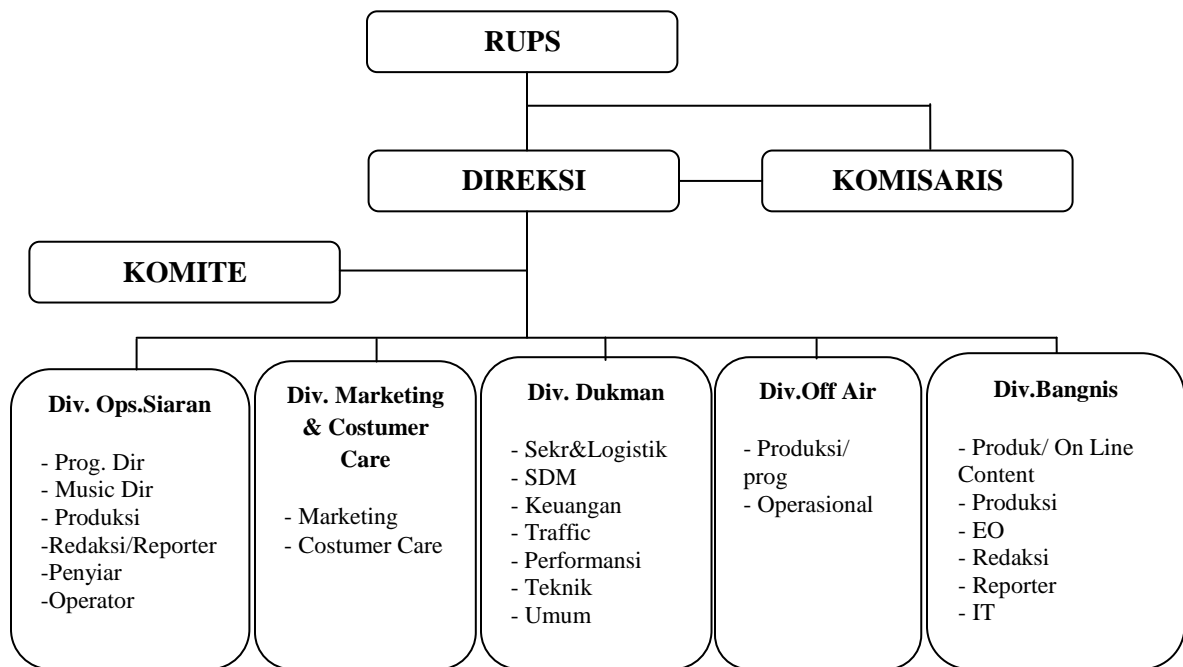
RUPS

DIREKSI

KOMISARIS

KOMITE

Div. Ops.Siaran

- Prog. Dir
- Music Dir
- Produksi
-Redaksi/Reporter
-Penyiar
-Operator

Div. Marketing & Costumer Care

- Marketing
- Costumer Care

Div. Dukman

- Sekr&Logistik
- SDM
- Keuangan
- Traffic
- Performansi
- Teknik
- Umum

Div.Off Air

- Produksi/ prog
- Operasional

Div.Bangnis

- Produk/ On Line Content
- Produksi
- EO
- Redaksi
- Reporter
- IT